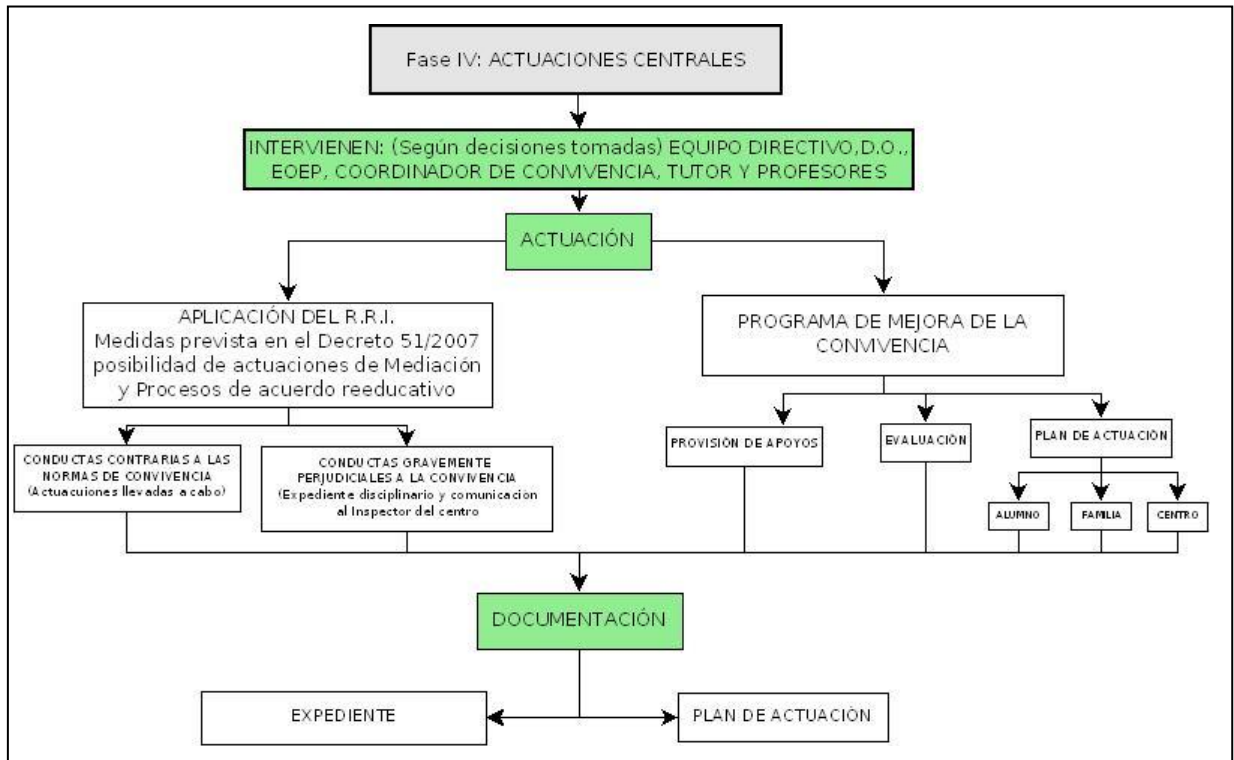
Fase IV: ACTUACIONES CENTRALES

INTERVIENEN: (Según decisiones tomadas) EQUIPO DIRECTIVO,D.O., EOEP, COORDINADOR DE CONVIVENCIA, TUTOR Y PROFESORES

ACTUACIÓN

APLICACIÓN DEL R.R.I.
Medidas prevista en el Decreto 51/2007 posibilidad de actuaciones de Mediación y Procesos de acuerdo reeducativo

CONDUCTAS CONTRARIAS A LAS NORMAS DE CONVIVENCIA (Actuaciones llevadas a cabo)

CONDUCTAS GRAVEMENTE PERJUDICIALES A LA CONVIVENCIA (Expediente disciplinario y comunicación al Inspector del centro

PROGRAMA DE MEJORA DE LA CONVIVENCIA

PROVISIÓN DE APOYOS

EVALUACIÓN

PLAN DE ACTUACIÓN

ALUMNO

FAMILIA

CENTRO

DOCUMENTACIÓN

EXPEDIENTE

PLAN DE ACTUACIÓN